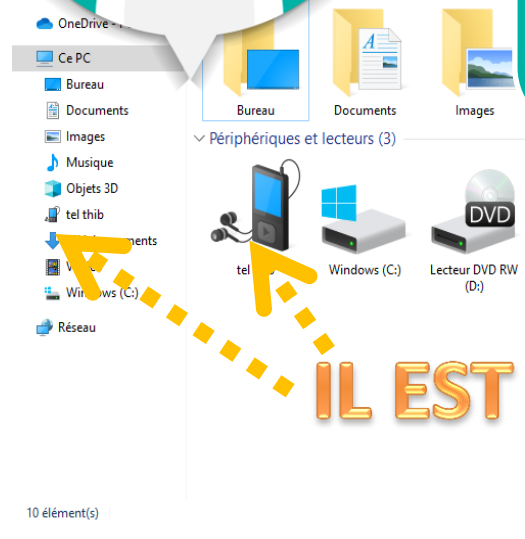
OneDrive - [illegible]
Ce PC
Bureau
Documents
Images
Musique
Objets 3D
tel thib
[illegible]ments
V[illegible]
Windows (C:)
Réseau

Bureau
Documents
Images

Périphériques et lecteurs (3)

tel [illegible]
Windows (C:)
DVD
Lecteur DVD RW (D:)

IL EST

10 élément(s)